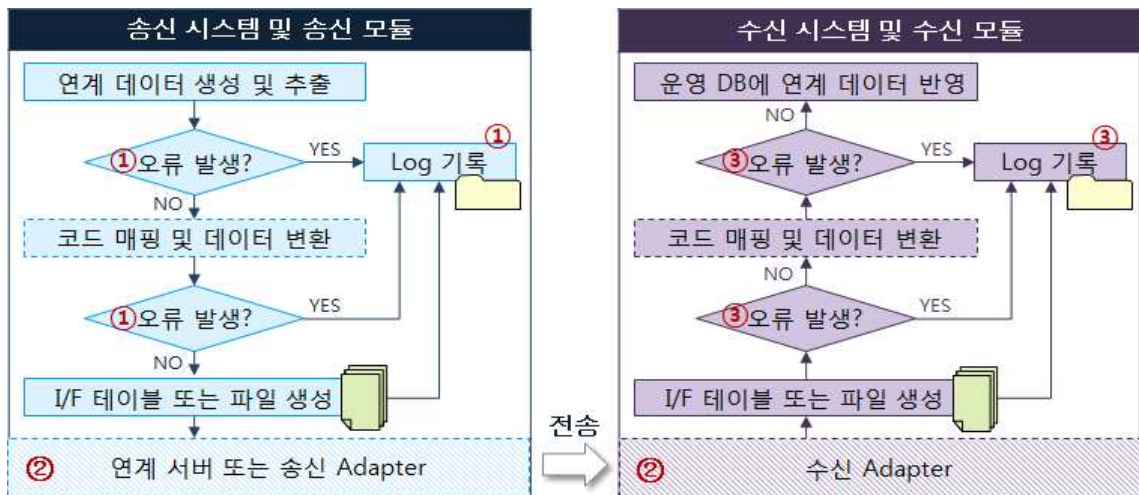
송신 시스템 및 송신 모듈

연계 데이터 생성 및 추출

①오류 발생?

YES

Log 기록

①

NO

코드 매핑 및 데이터 변환

①오류 발생?

YES

NO

I/F 테이블 또는 파일 생성

② 연계 서버 또는 송신 Adapter

전송

수신 시스템 및 수신 모듈

운영 DB에 연계 데이터 반영

NO

③오류 발생?

YES

Log 기록

③

코드 매핑 및 데이터 변환

NO

③오류 발생?

YES

I/F 테이블 또는 파일 생성

② 수신 Adapter